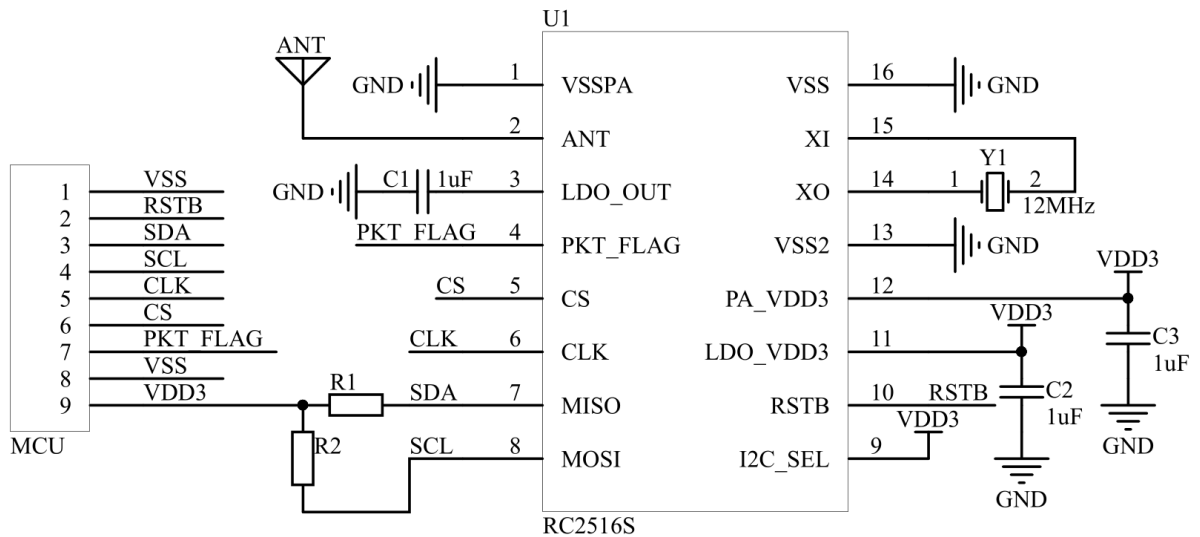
U1

ANT

GND 1 VSSPA VSS 16 GND

2 ANT XI 15

Y1

GND C1 1uF 3 LDO_OUT XO 14 1 2

12MHz

PKT_FLAG 4 PKT_FLAG VSS2 13 GND

VDD3

CS 5 CS PA_VDD3 12

VDD3

C3

CLK 6 CLK LDO_VDD3 11

1uF

R1 SDA 7 MISO RSTB 10 RSTB C2

VDD3 1uF

R2 SCL 8 MOSI I2C_SEL 9

GND

GND

RC2516S

| | |
|---|---|
| 1 | VSS |
| 2 | RSTB |
| 3 | SDA |
| 4 | SCL |
| 5 | CLK |
| 6 | CS |
| 7 | PKT_FLAG |
| 8 | VSS |
| 9 | VDD3 |

MCU